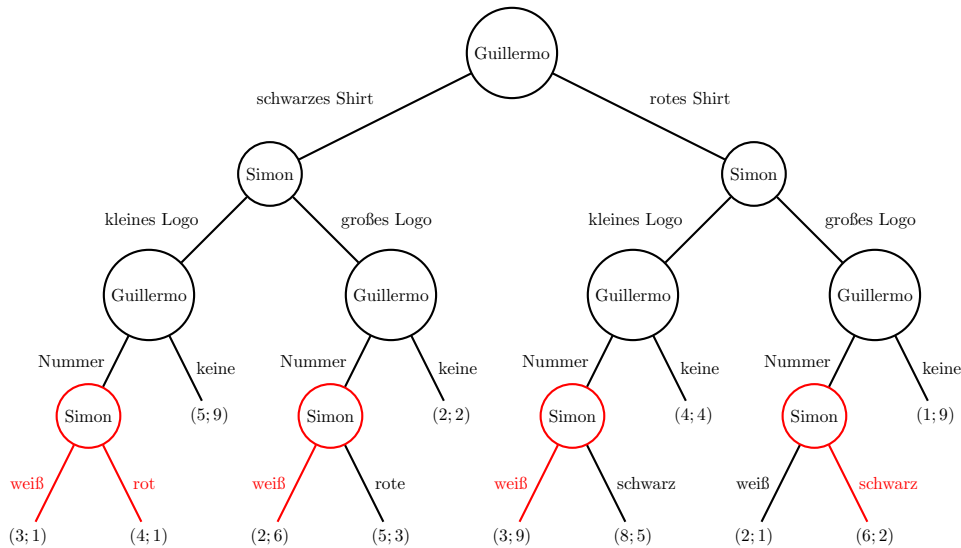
Guillermo

schwarzes Shirt

rotes Shirt

Simon

Simon

kleines Logo

großes Logo

kleines Logo

großes Logo

Guillermo

Guillermo

Guillermo

Guillermo

Nummer

keine

Nummer

keine

Nummer

keine

Nummer

keine

Simon

$(5;9)$

Simon

$(2;2)$

Simon

$(4;4)$

Simon

$(1;9)$

weiß

rot

weiß

rote

weiß

schwarz

weiß

schwarz

$(3;1)$

$(4;1)$

$(2;6)$

$(5;3)$

$(3;9)$

$(8;5)$

$(2;1)$

$(6;2)$